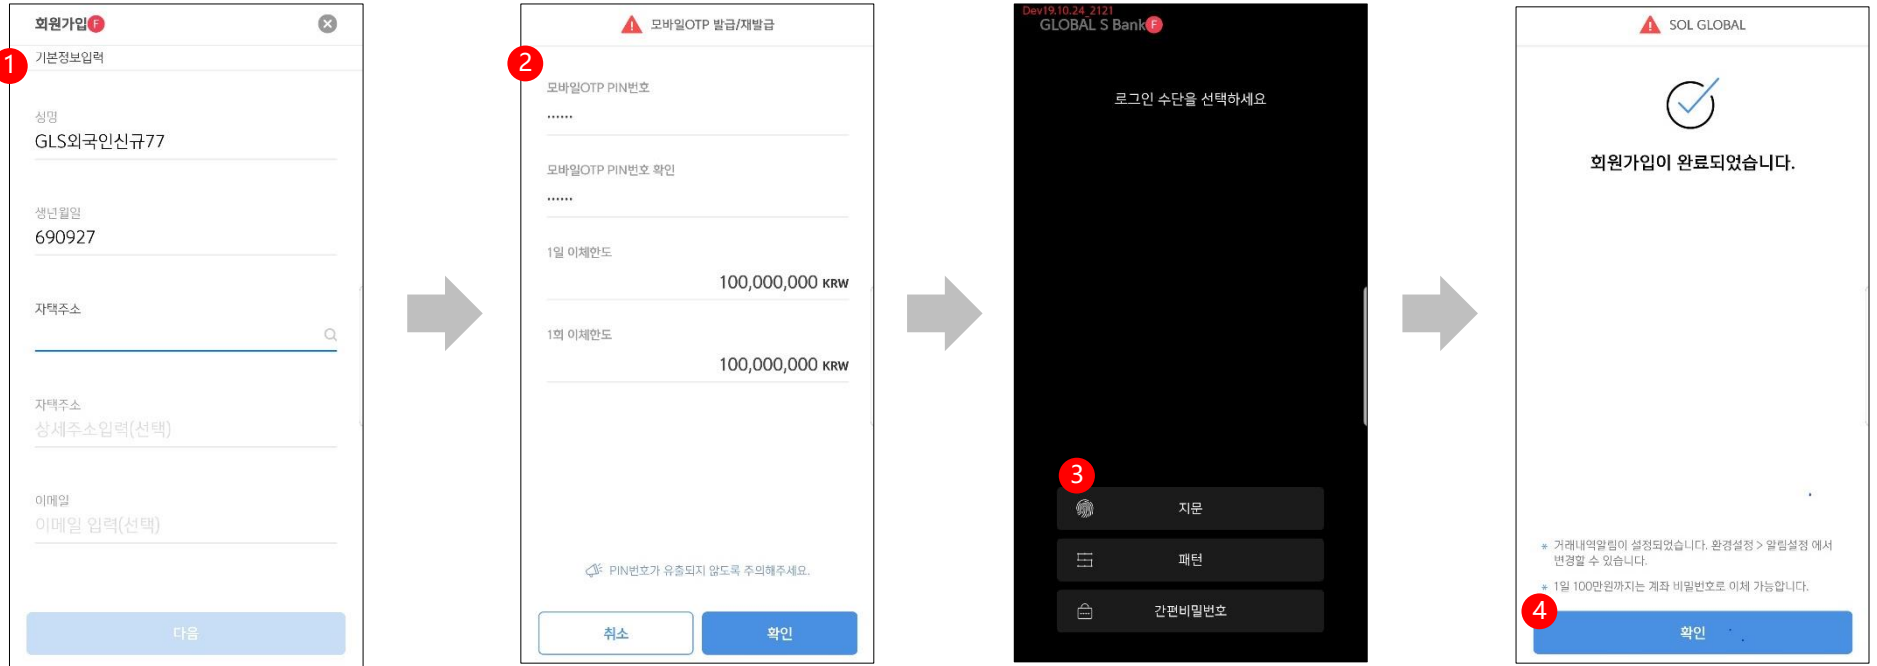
회원가입 F
1
기본정보입력
성명
GLS외국인신규77
생년월일
690927
자택주소
자택주소
상세주소입력(선택)
이메일
이메일 입력(선택)
다음

모바일OTP 발급/재발급
2
모바일OTP PIN번호
······
모바일OTP PIN번호 확인
······
1일 이체한도
100,000,000 KRW
1회 이체한도
100,000,000 KRW
PIN번호가 유출되지 않도록 주의해주세요.
취소
확인

Dev19.10.24_2121
GLOBAL S Bank F
로그인 수단을 선택하세요
3
지문
패턴
간편비밀번호

SOL GLOBAL
회원가입이 완료되었습니다.
* 거래내역알림이 설정되었습니다. 환경설정 > 알림설정 에서 변경할 수 있습니다.
* 1일 100만원까지는 계좌 비밀번호로 이체 가능합니다.
4
확인